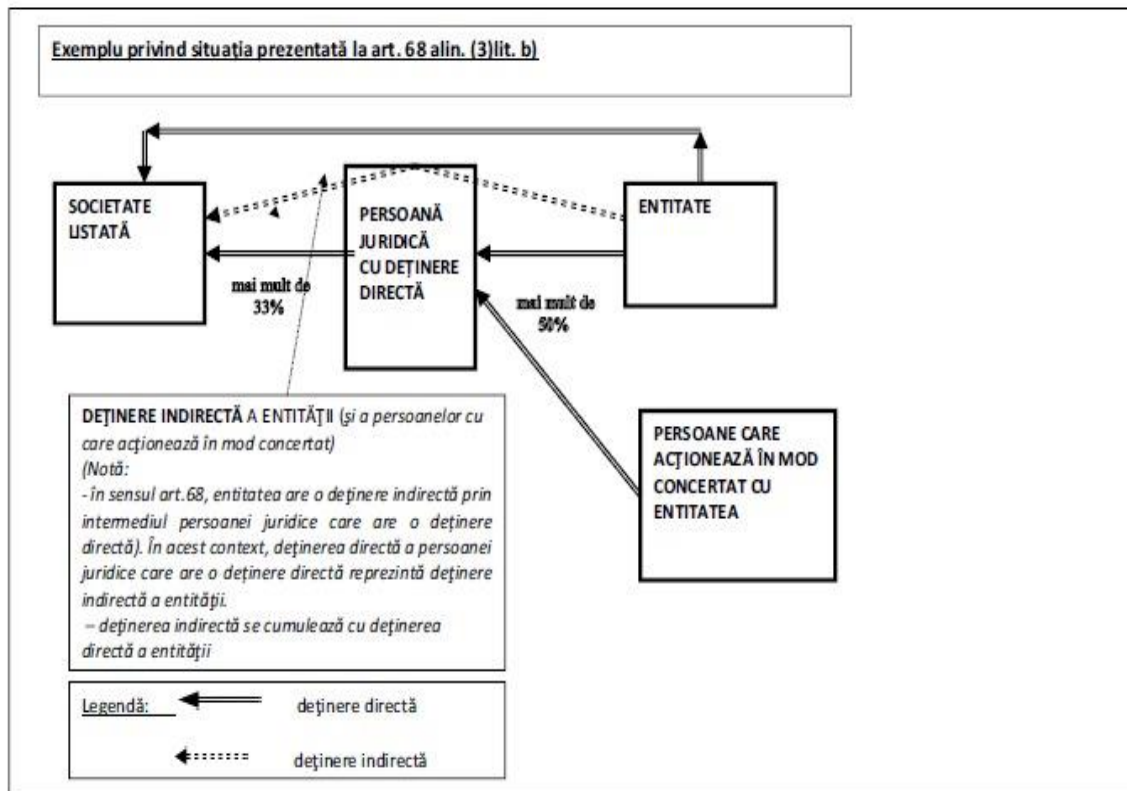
Exemplu privind situația prezentată la art. 68 alin. (3)lit. b)

SOCIETATE LISTATĂ

PERSOANĂ JURIDICĂ CU DEȚINERE DIRECTĂ

ENTITATE

mai mult de 33%

mai mult de 50%

DEȚINERE INDIRECTĂ A ENTITĂȚII (și a persoanelor cu care acționează în mod concertat)
(Notă:
- în sensul art.68, entitatea are o deținere indirectă prin intermediul persoanei juridice care are o deținere directă). În acest context, deținerea directă a persoanei juridice care are o deținere directă reprezintă deținere indirectă a entității.
– deținerea indirectă se cumulează cu deținerea directă a entității

PERSOANE CARE ACȚIONEAZĂ ÎN MOD CONCERTAT CU ENTITATEA

Legendă: deținere directă

deținere indirectă